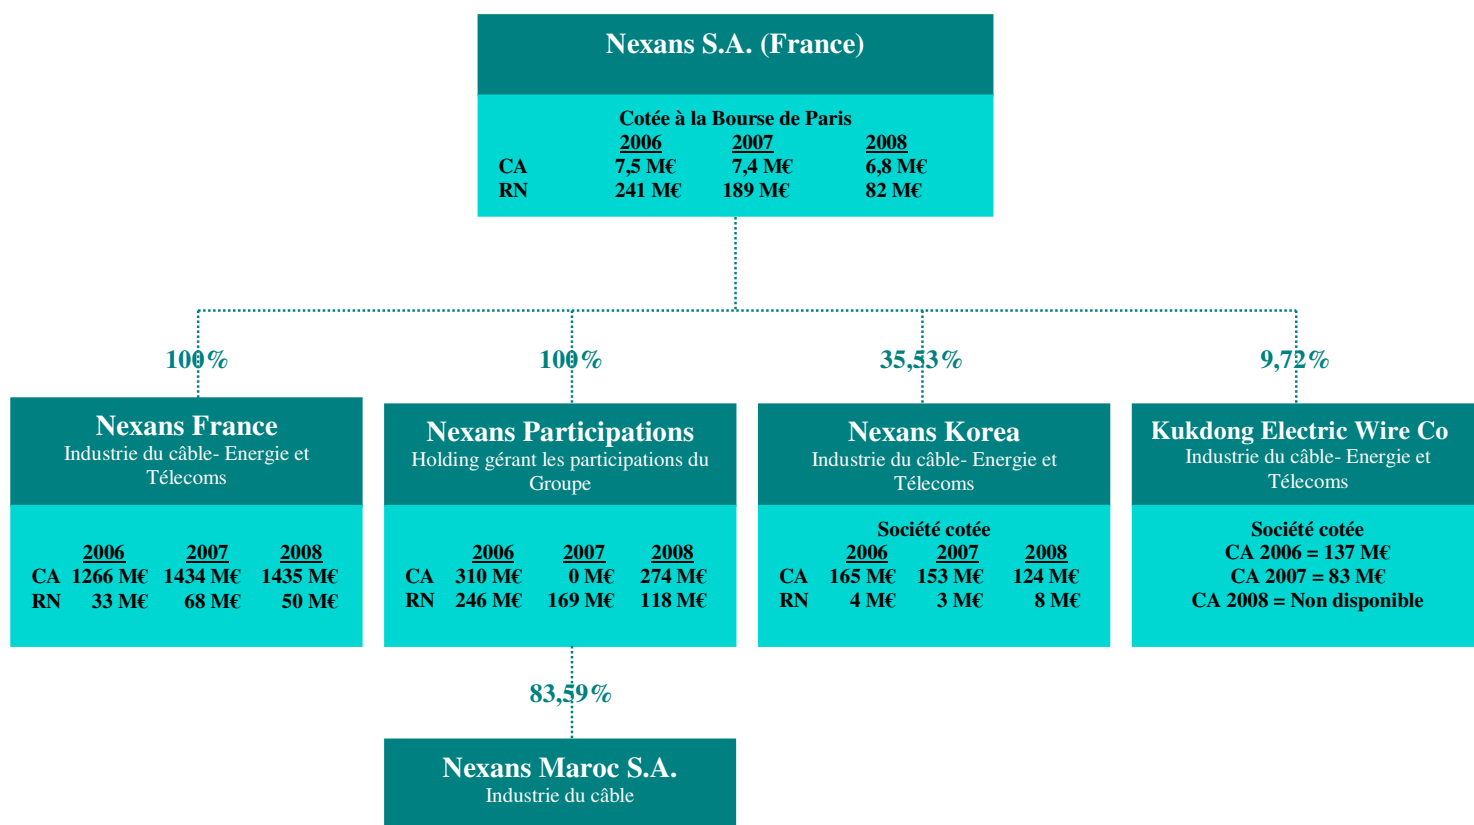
Nexans S.A. (France)

Cotée à la Bourse de Paris

| | 2006 | 2007 | 2008 |
|---|---|---|---|
| CA | 7,5 M€ | 7,4 M€ | 6,8 M€ |
| RN | 241 M€ | 189 M€ | 82 M€ |

100%

100%

35,53%

9,72%

Nexans France
Industrie du câble- Energie et Télecoms

| | 2006 | 2007 | 2008 |
|---|---|---|---|
| CA | 1266 M€ | 1434 M€ | 1435 M€ |
| RN | 33 M€ | 68 M€ | 50 M€ |

Nexans Participations
Holding gérant les participations du Groupe

| | 2006 | 2007 | 2008 |
|---|---|---|---|
| CA | 310 M€ | 0 M€ | 274 M€ |
| RN | 246 M€ | 169 M€ | 118 M€ |

Nexans Korea
Industrie du câble- Energie et Télecoms

Société cotée

| | 2006 | 2007 | 2008 |
|---|---|---|---|
| CA | 165 M€ | 153 M€ | 124 M€ |
| RN | 4 M€ | 3 M€ | 8 M€ |

Kukdong Electric Wire Co
Industrie du câble- Energie et Télecoms

Société cotée
CA 2006 = 137 M€
CA 2007 = 83 M€
CA 2008 = Non disponible

83,59%

Nexans Maroc S.A.
Industrie du câble